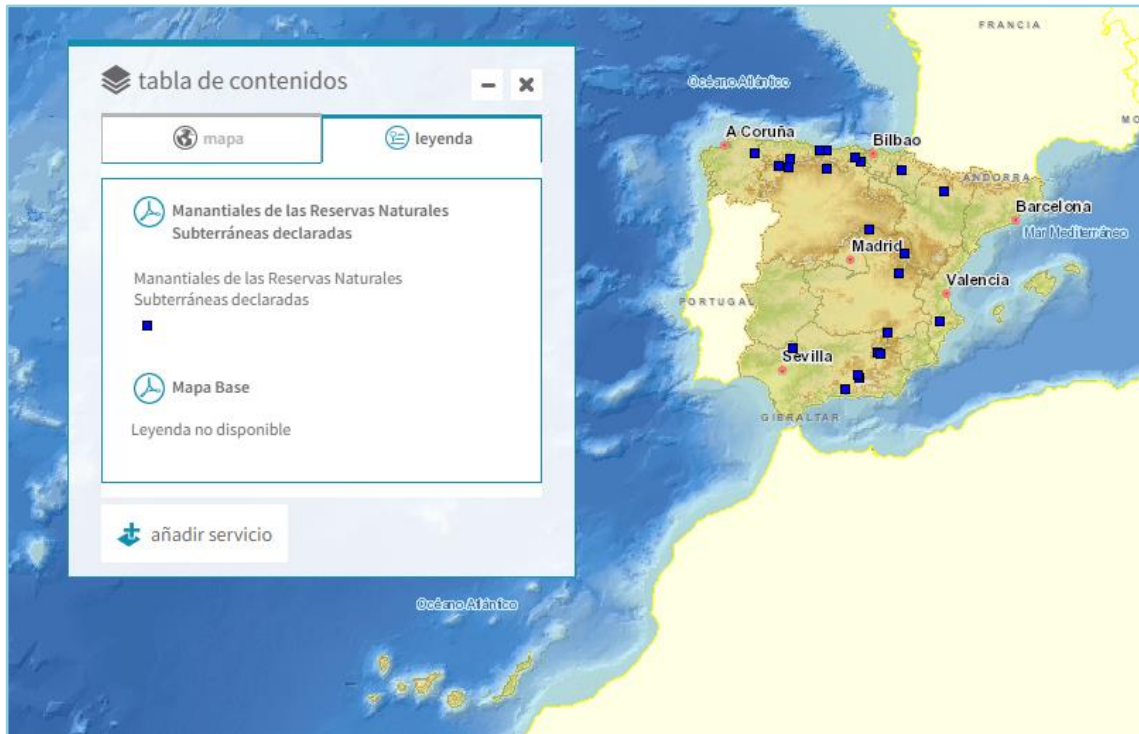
tabla de contenidos

mapa

leyenda

Manantiales de las Reservas Naturales Subterráneas declaradas

Manantiales de las Reservas Naturales Subterráneas declaradas

Mapa Base

Leyenda no disponible

añadir servicio

FRANCIA

Océano Atlántico

A Coruña

Bilbao

ANDORRA

Barcelona

Mar Mediterráneo

Madrid

PORTUGAL

Valencia

Sevilla

GIBRALTAR

Océano Atlántico

MO